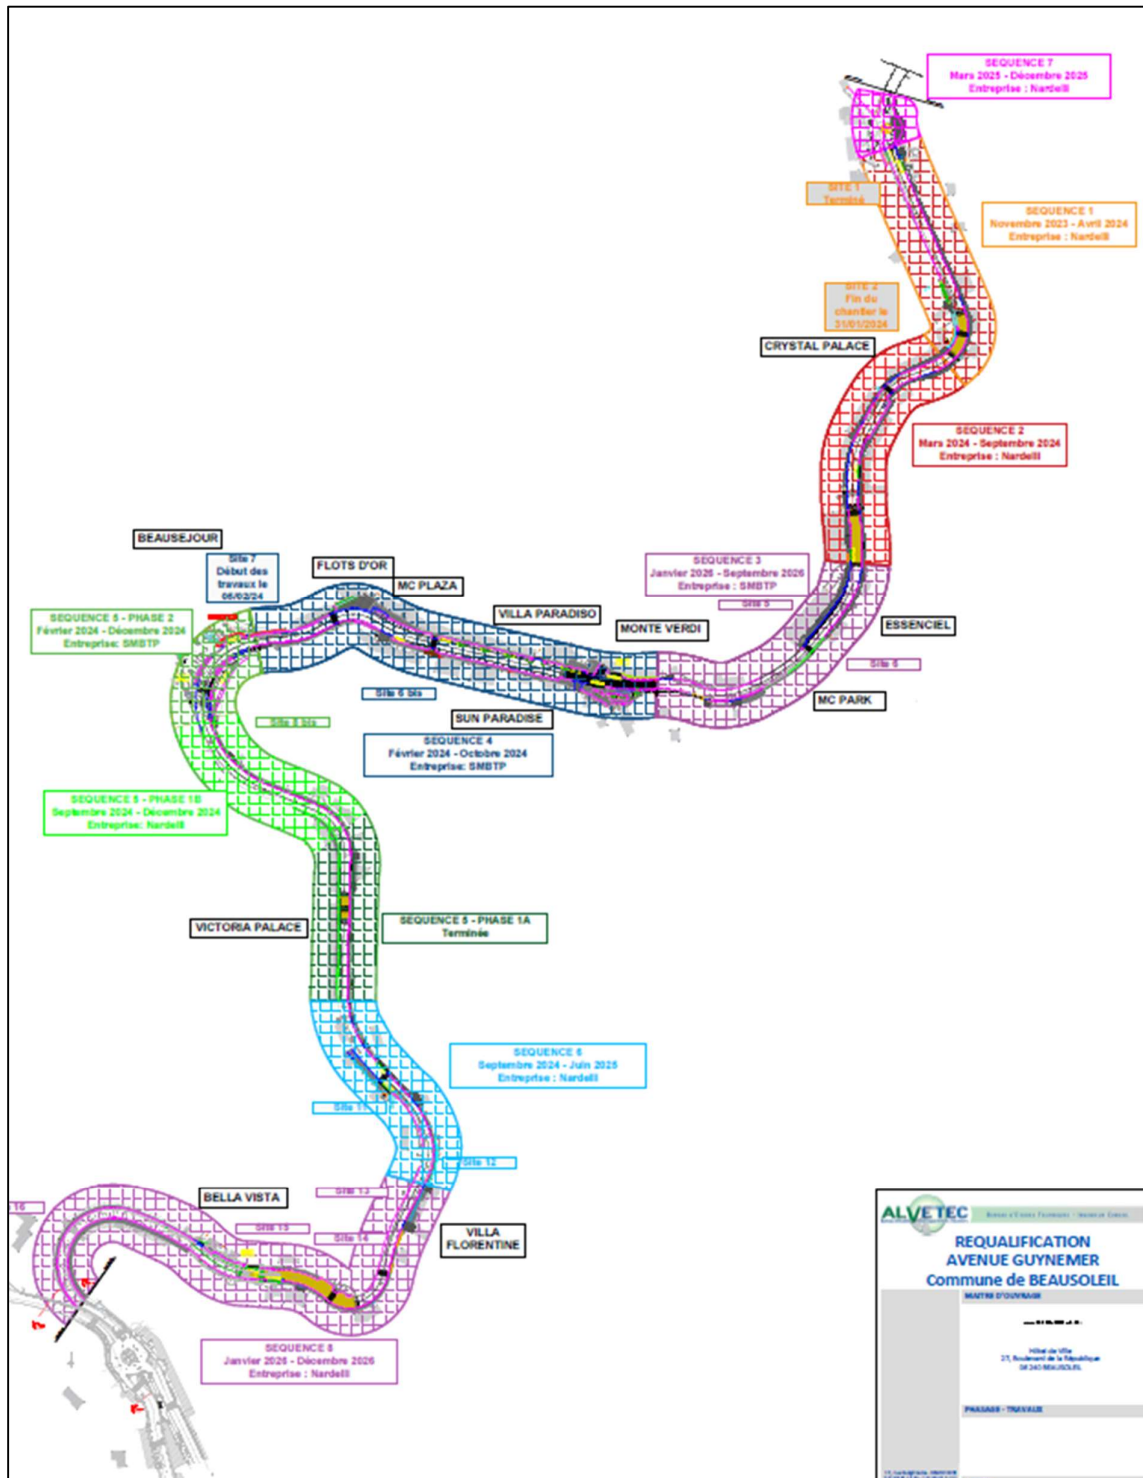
SEQUENCE 7
Mars 2025 - Décembre 2025
Entreprise : Nardelli

SITE 1
Terminé

SEQUENCE 1
Novembre 2023 - Avril 2024
Entreprise : Nardelli

SITE 2
Fin du chantier le 31/01/2024

CRYSTAL PALACE

SEQUENCE 2
Mars 2024 - Septembre 2024
Entreprise : Nardelli

BEAUSEJOUR

Site 7
Début des travaux le 05/02/24

FLOTS D'OR

MC PLAZA

VILLA PARADISO

MONTE VERDI

SEQUENCE 3
Janvier 2026 - Septembre 2026
Entreprise : SMBTP

Site 5

ESSENCIEL

Site 6

MC PARK

SEQUENCE 5 - PHASE 2
Février 2024 - Décembre 2024
Entreprise: SMBTP

Site 6 bis

Site 8 bis

SUN PARADISE

SEQUENCE 4
Février 2024 - Octobre 2024
Entreprise: SMBTP

SEQUENCE 5 - PHASE 1B
Septembre 2024 - Décembre 2024
Entreprise : Nardelli

VICTORIA PALACE

SEQUENCE 5 - PHASE 1A
Terminée

SEQUENCE 6
Septembre 2024 - Juin 2025
Entreprise : Nardelli

Site 11

Site 12

Site 13

BELLA VISTA

Site 15

Site 14

16

VILLA FLORENTINE

SEQUENCE 8
Janvier 2026 - Décembre 2026
Entreprise : Nardelli

ALVETEC
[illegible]

REQUALIFICATION
AVENUE GUYNEMER
Commune de BEAUSOLEIL

MAITRE D'OUVRAGE

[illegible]

Hôtel de Ville
27, Boulevard de la République
06240 BEAUSOLEIL

PHASAGE - TRAVAUX

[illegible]